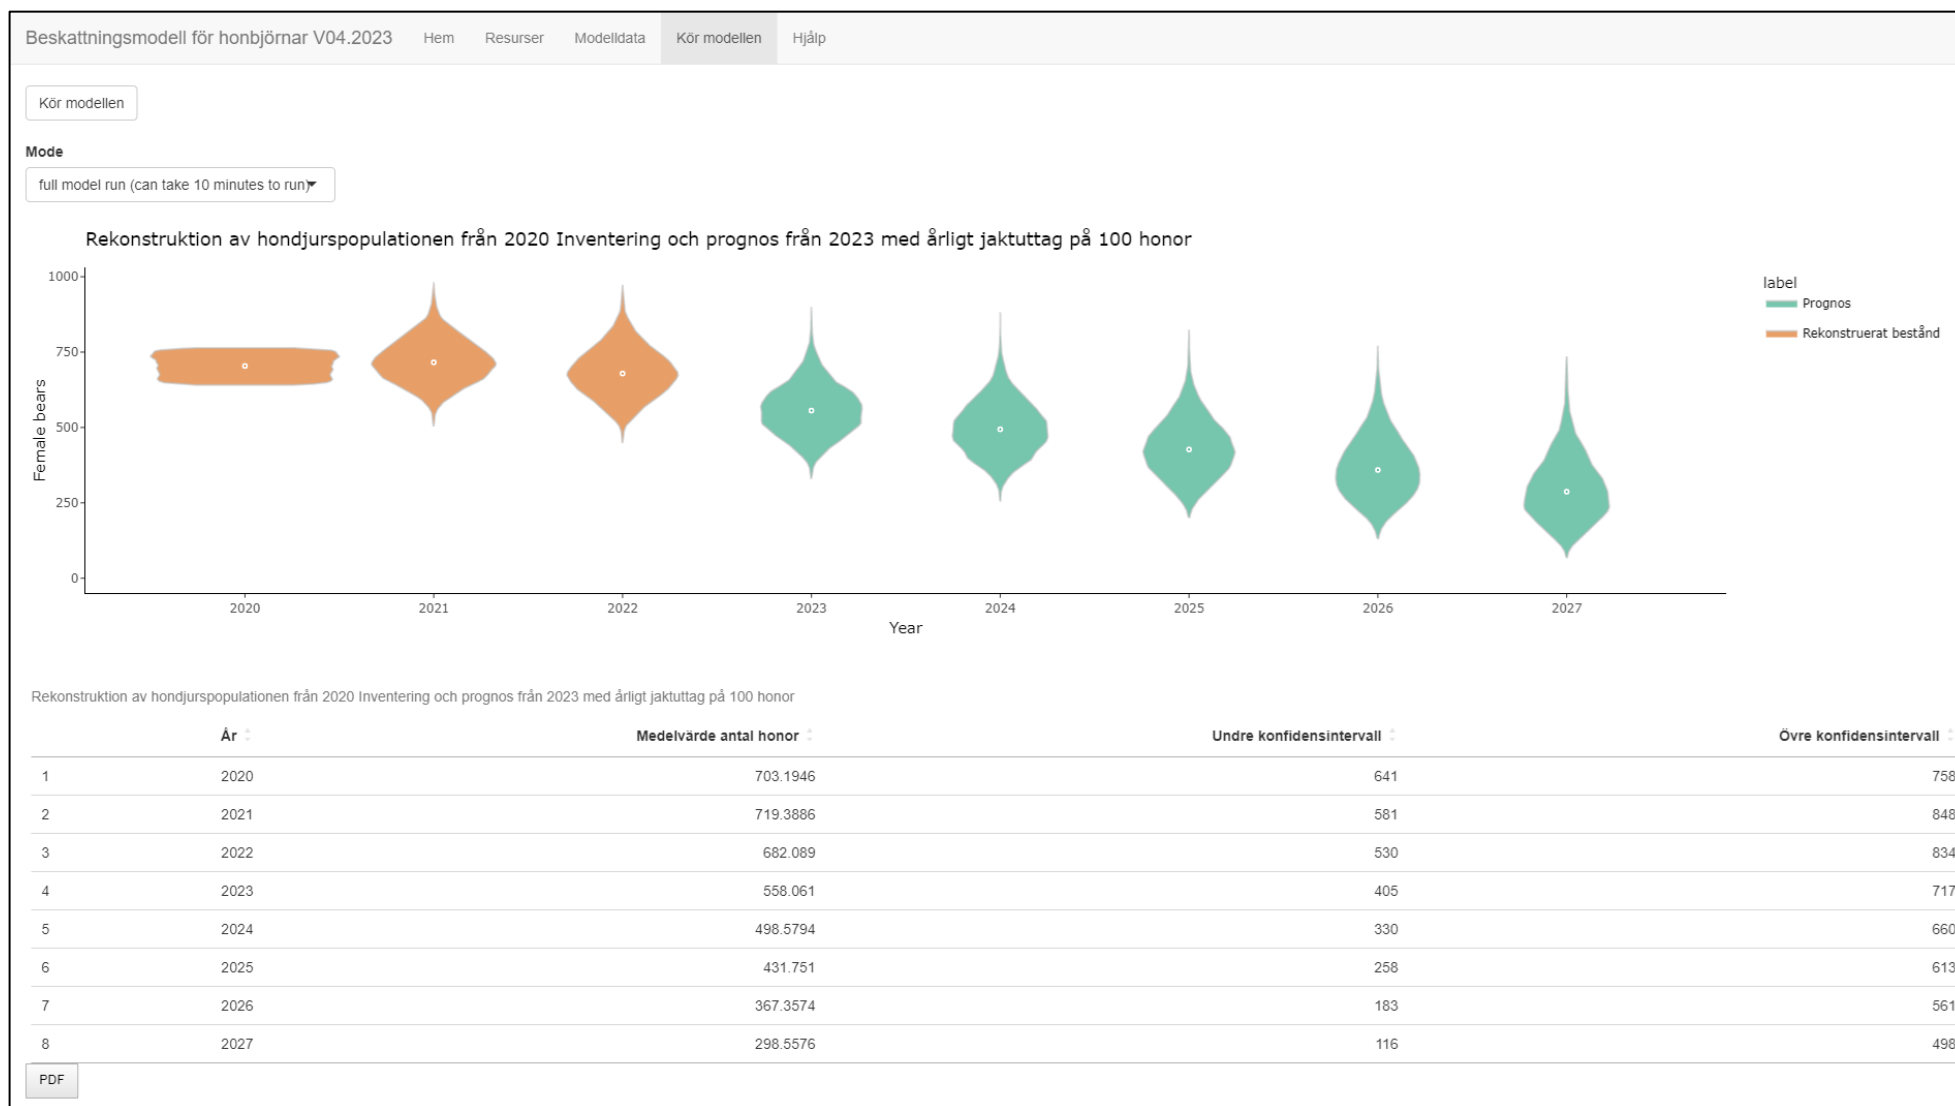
Beskattningsmodell för honbjörnar V04.2023 Hem Resurser Modelldata Kör modellen Hjälp

Kör modellen

Mode

full model run (can take 10 minutes to run)

Rekonstruktion av hondjurspopulationen från 2020 Inventering och prognos från 2023 med årligt jaktuttag på 100 honor

1000
750
500
250
0

Female bears

2020 2021 2022 2023 2024 2025 2026 2027

Year

label
Prognos
Rekonstruerat bestånd

Rekonstruktion av hondjurspopulationen från 2020 Inventering och prognos från 2023 med årligt jaktuttag på 100 honor

| | År | Medelvärde antal honor | Undre konfidensintervall | Övre konfidensintervall |
|---|---|---|---|---|
| 1 | 2020 | 703.1946 | 641 | 758 |
| 2 | 2021 | 719.3886 | 581 | 848 |
| 3 | 2022 | 682.089 | 530 | 834 |
| 4 | 2023 | 558.061 | 405 | 717 |
| 5 | 2024 | 498.5794 | 330 | 660 |
| 6 | 2025 | 431.751 | 258 | 613 |
| 7 | 2026 | 367.3574 | 183 | 561 |
| 8 | 2027 | 298.5576 | 116 | 498 |

PDF